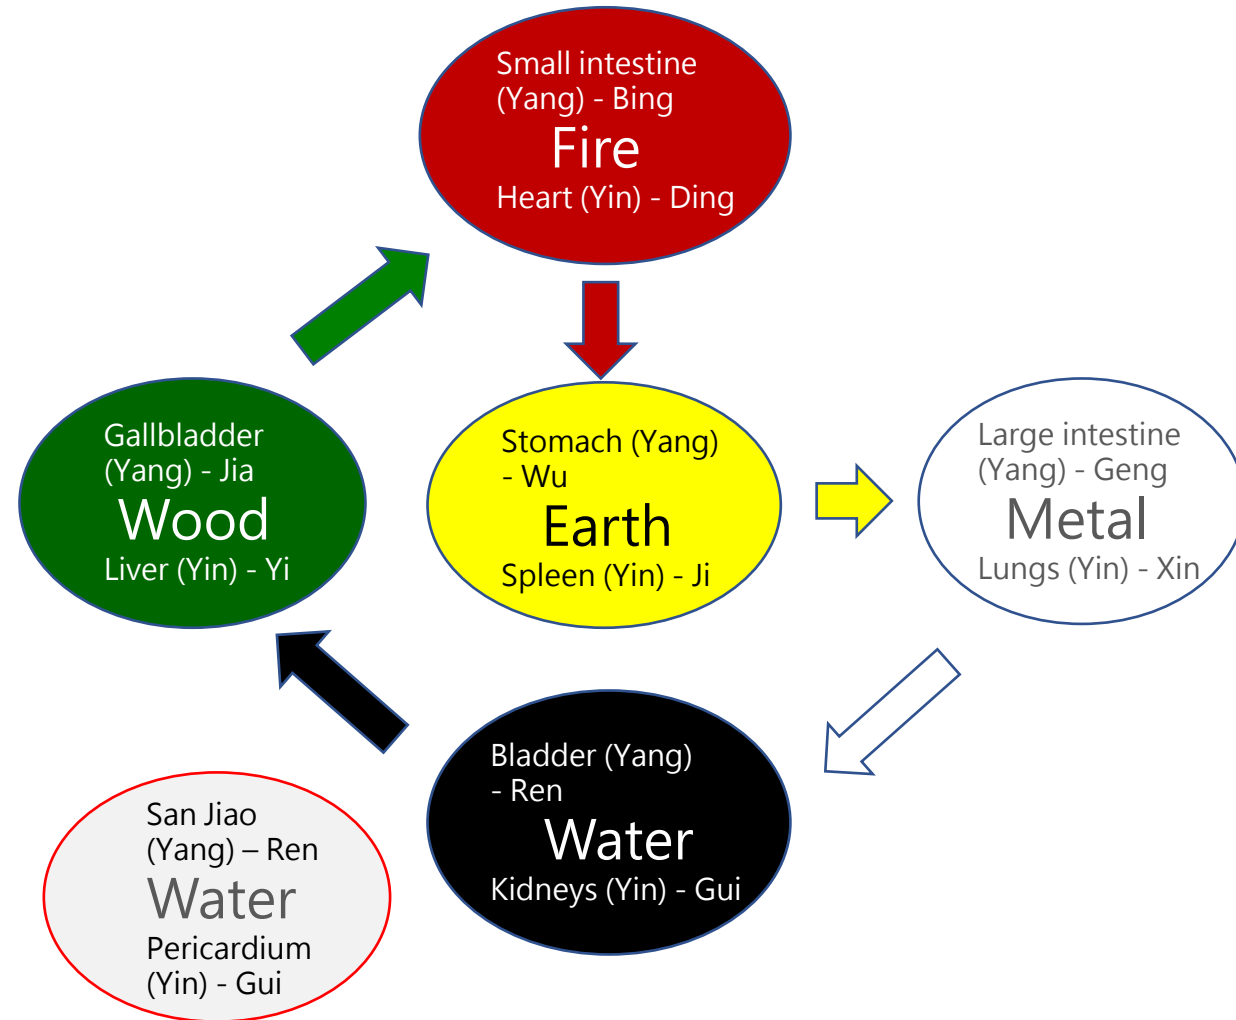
Small intestine (Yang) - Bing
Fire
Heart (Yin) - Ding

Gallbladder (Yang) - Jia
Wood
Liver (Yin) - Yi

Stomach (Yang) - Wu
Earth
Spleen (Yin) - Ji

Large intestine (Yang) - Geng
Metal
Lungs (Yin) - Xin

Bladder (Yang) - Ren
Water
Kidneys (Yin) - Gui

San Jiao (Yang) – Ren
Water
Pericardium (Yin) - Gui